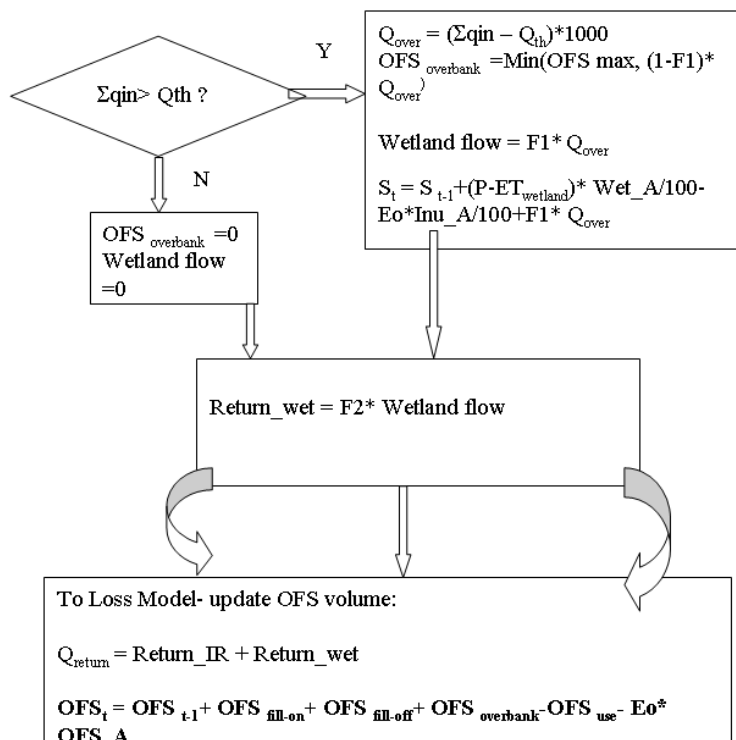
Σqin> Qth ?

Y

N

$Q_{over}$ = (Σqin – $Q_{th}$)*1000
OFS $_{overbank}$ =Min(OFS max, (1-F1)* $Q_{over}$)

Wetland flow = F1* $Q_{over}$

$S_t$ = S $_{t-1}$+(P-ET$_{wetland}$)* Wet_A/100-Eo*Inu_A/100+F1* $Q_{over}$

OFS $_{overbank}$ =0
Wetland flow =0

Return_wet = F2* Wetland flow

To Loss Model- update OFS volume:

$Q_{return}$ = Return_IR + Return_wet

**OFS$_t$ = OFS $_{t-1}$+ OFS $_{fill-on}$+ OFS $_{fill-off}$+ OFS $_{overbank}$-OFS $_{use}$- Eo* OFS_A**